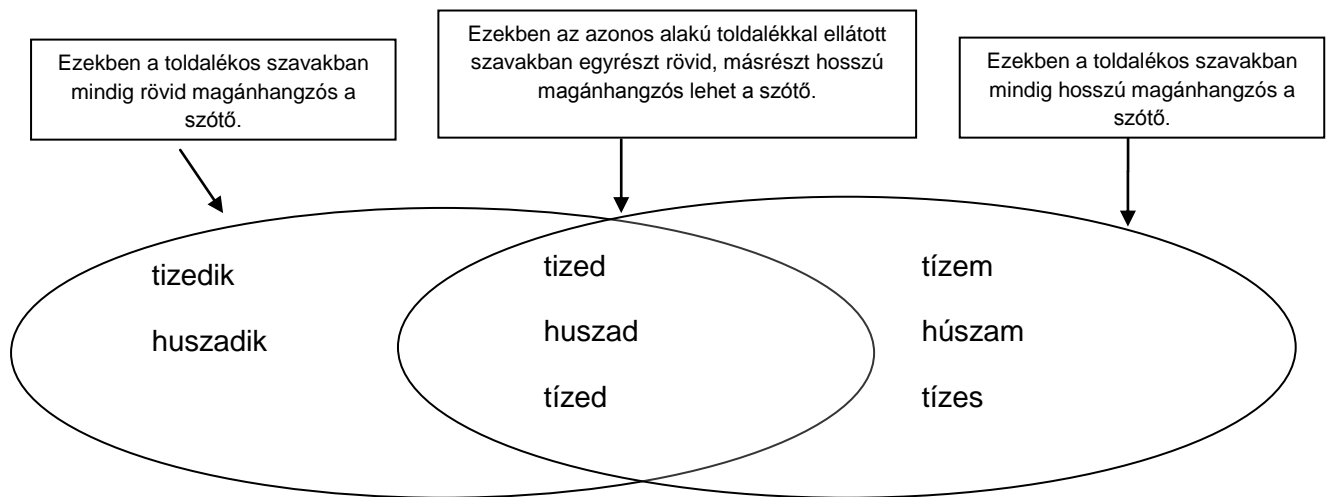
Ezekben a toldalékos szavakban mindig rövid magánhangzós a szótő.

Ezekben az azonos alakú toldalékkal ellátott szavakban egyrészt rövid, másrészt hosszú magánhangzós lehet a szótő.

Ezekben a toldalékos szavakban mindig hosszú magánhangzós a szótő.

tizedik

huszadik

tized

huszad

tízed

tízem

húszam

tízes